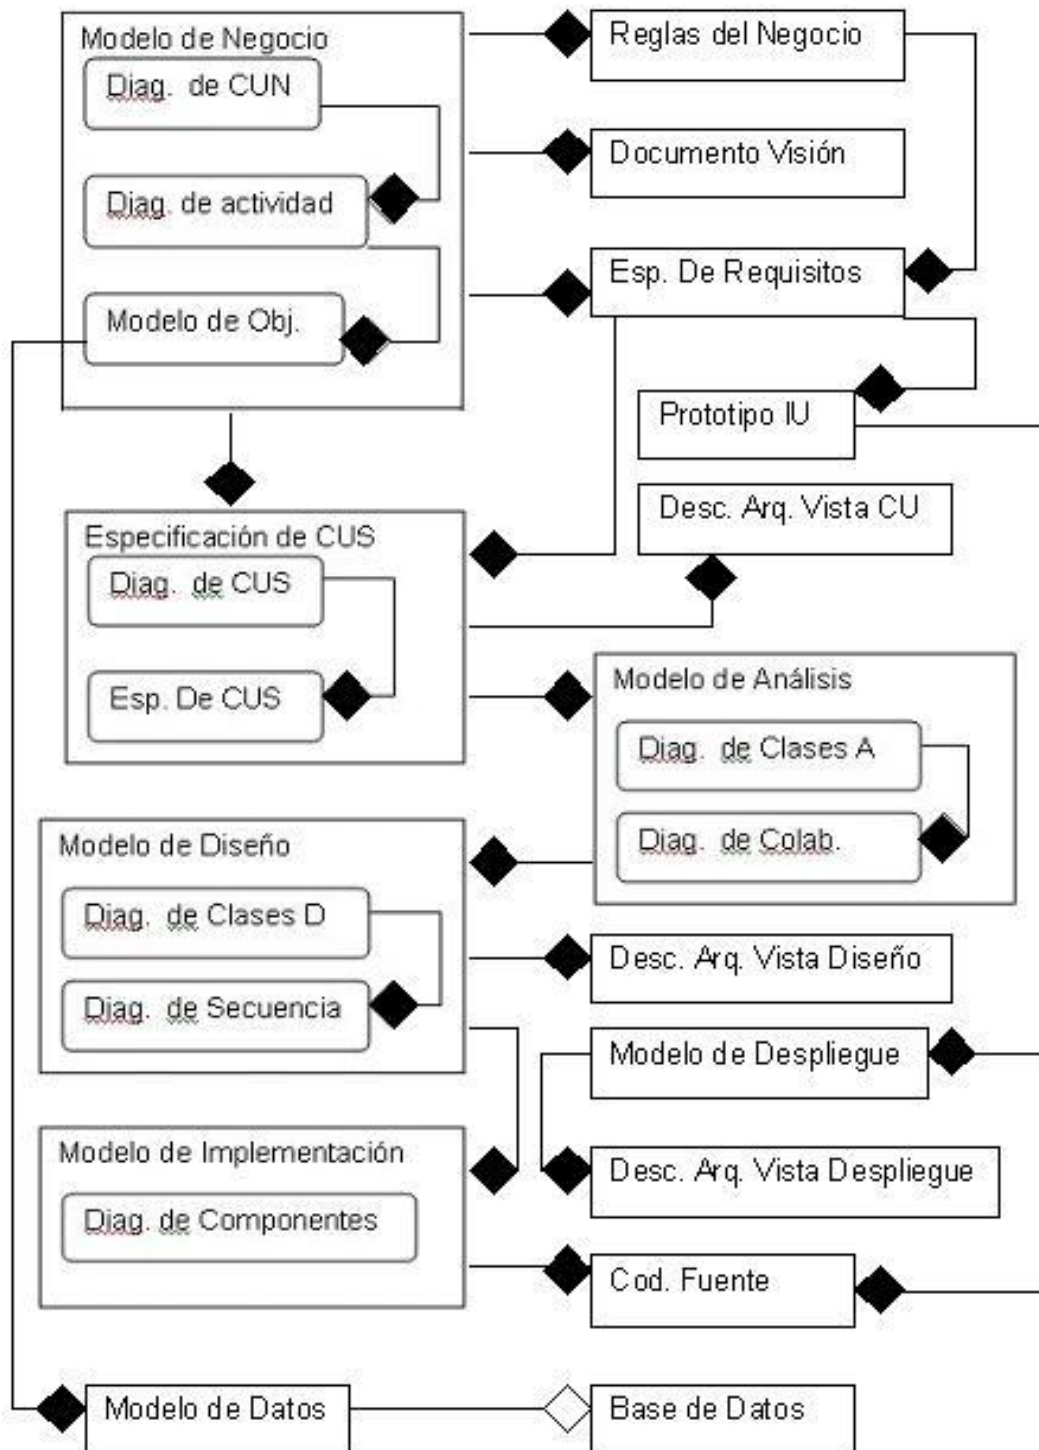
Modelo de Negocio

Diag. de CUN

Diag. de actividad

Modelo de Obj.

Reglas del Negocio

Documento Visión

Esp. De Requisitos

Prototipo IU

Especificación de CUS

Diag. de CUS

Esp. De CUS

Desc. Arq. Vista CU

Modelo de Análisis

Diag. de Clases A

Diag. de Colab.

Modelo de Diseño

Diag. de Clases D

Diag. de Secuencia

Desc. Arq. Vista Diseño

Modelo de Despliegue

Modelo de Implementación

Diag. de Componentes

Desc. Arq. Vista Despliegue

Cod. Fuente

Modelo de Datos

Base de Datos